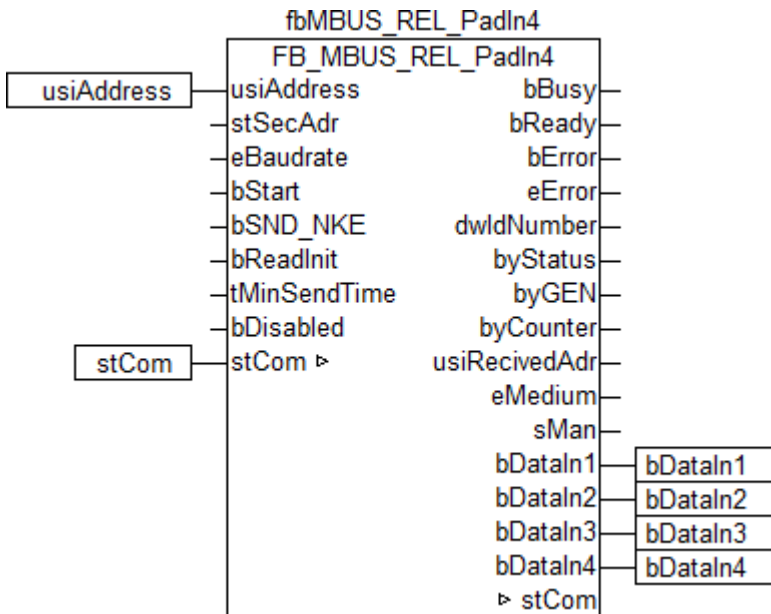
fbMBUS_REL_PadIn4

FB_MBUS_REL_PadIn4

usiAddress

usiAddress
stSecAdr
eBaudrate
bStart
bSND_NKE
bReadInit
tMinSendTime
bDisabled
stCom ▹

stCom

bBusy
bReady
bError
eError
dwIdNumber
byStatus
byGEN
byCounter
usiRecivedAdr
eMedium
sMan
bDataIn1
bDataIn2
bDataIn3
bDataIn4
▹ stCom

bDataIn1
bDataIn2
bDataIn3
bDataIn4